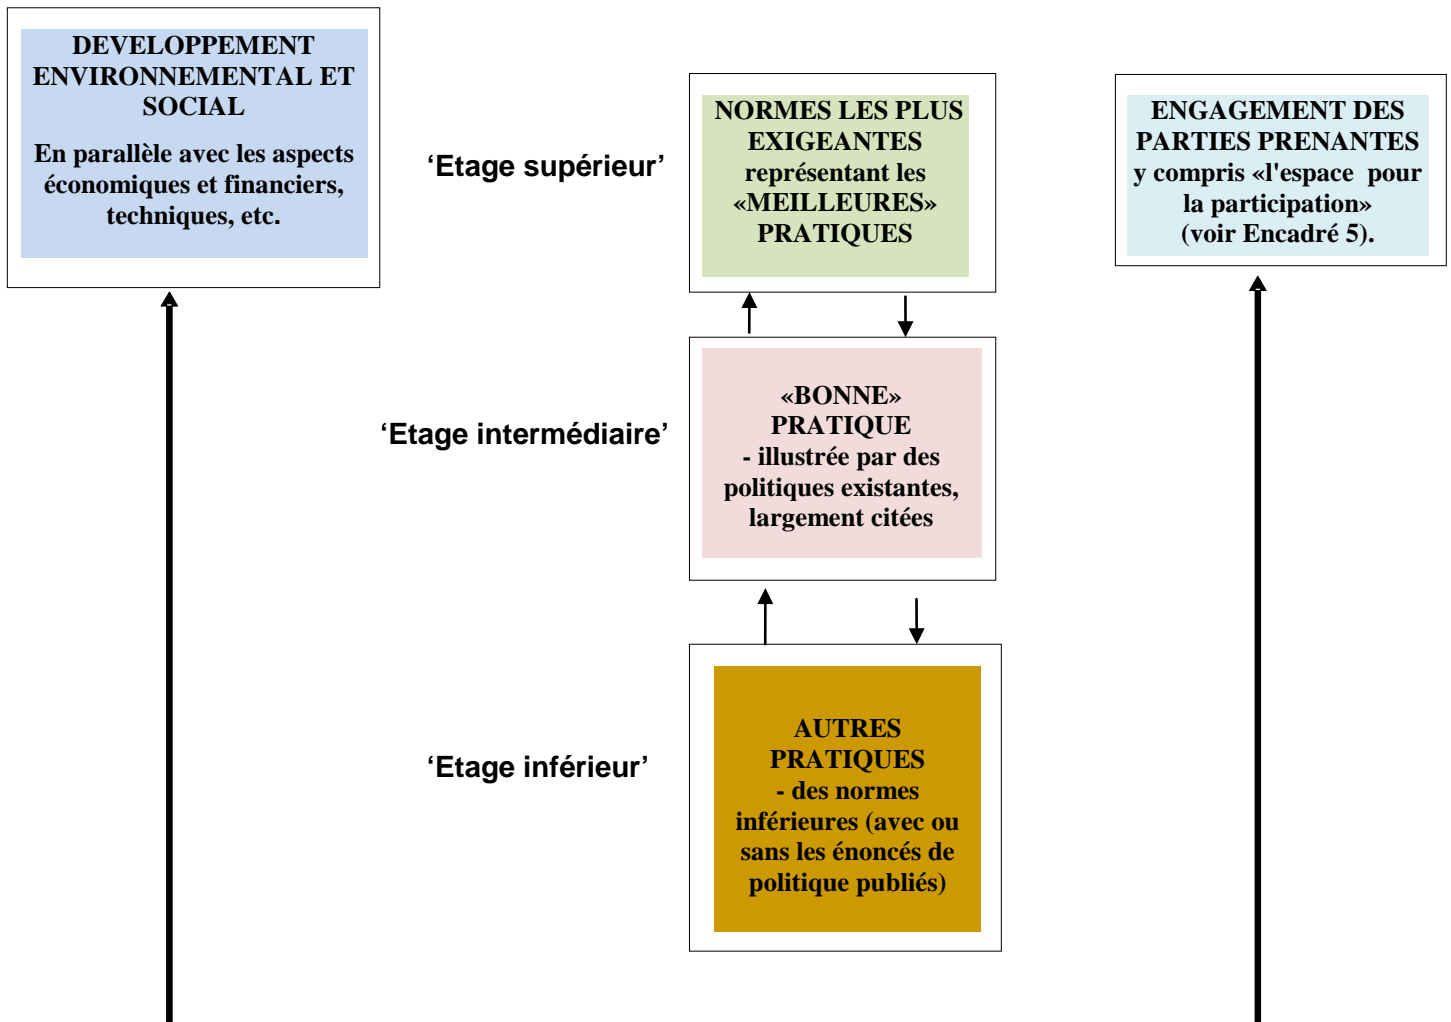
DEVELOPPEMENT ENVIRONNEMENTAL ET SOCIAL

En parallèle avec les aspects économiques et financiers, techniques, etc.

‘Etage supérieur’

NORMES LES PLUS EXIGEANTES représentant les «MEILLEURES» PRATIQUES

ENGAGEMENT DES PARTIES PRENANTES y compris «l'espace pour la participation» (voir Encadré 5).

‘Etage intermédiaire’

«BONNE» PRATIQUE - illustrée par des politiques existantes, largement citées

‘Etage inférieur’

AUTRES PRATIQUES - des normes inférieures (avec ou sans les énoncés de politique publiés)